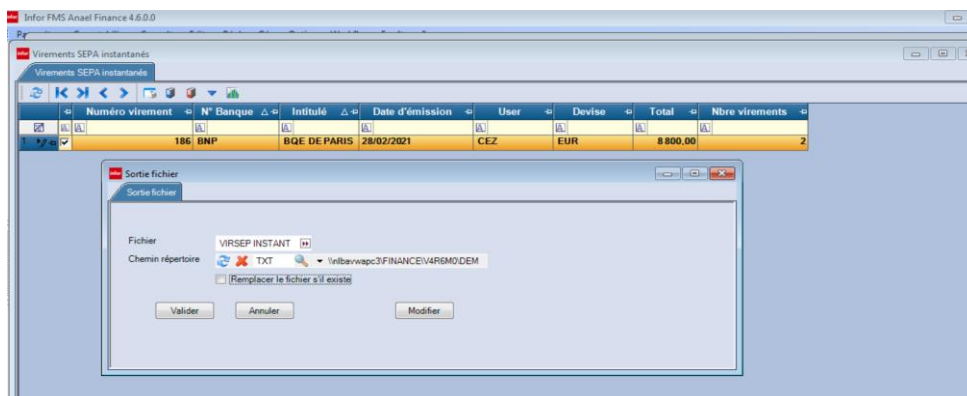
Infor FMS Anael Finance 4.6.0.0

Virements SEPA instantanés

Virements SEPA instantanés

| Numéro virement | N° Banque | Intitulé | Date d'émission | User | Devise | Total | Nbre virements |
|---|---|---|---|---|---|---|---|
| 186 | BNP | BQE DE PARIS | 28/02/2021 | CEZ | EUR | 8 800,00 | 2 |

Sortie fichier

Sortie fichier

Fichier VIRSEP INSTANT

Chemin répertoire TXT \\nlbavwapc3\FINANCE\V4R6M0\DEM

Remplacer le fichier s'il existe

Valider Annuler Modifier